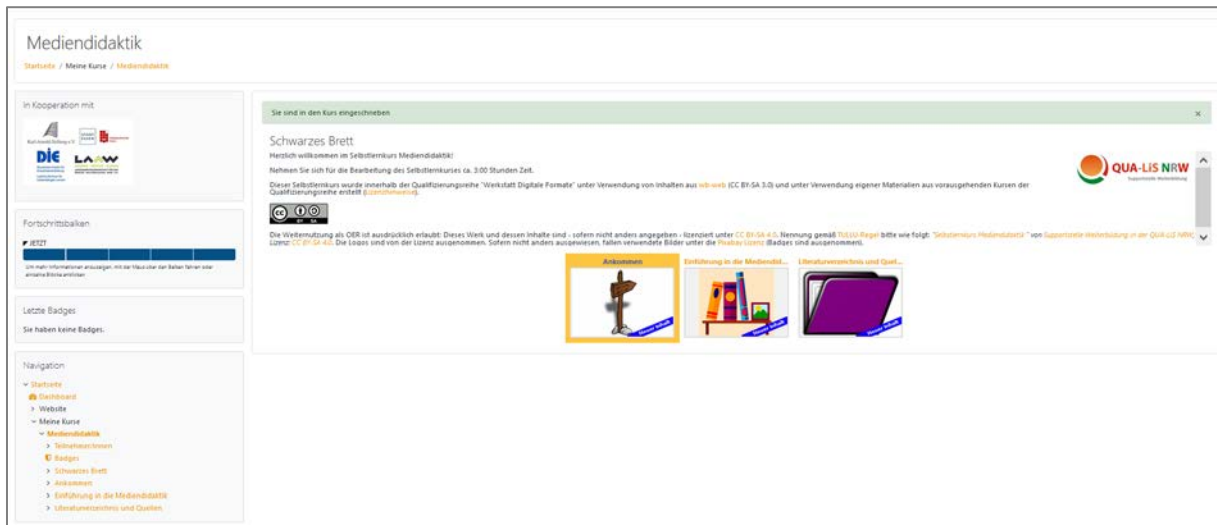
Mediendidaktik

Startseite / Meine Kurse / Mediendidaktik

In Kooperation mit

DIE LANW

Fortschrittsbalken

JETZT

Um mehr Informationen anzuzeigen, mit der Maus über den Balken fahren oder einzelne Blöcke anklicken

Letzte Badges

Sie haben keine Badges.

Navigation

Startseite
Dashboard
> Website
Meine Kurse
Mediendidaktik
> Teilnehmer/innen
Badges
> Schwarzes Brett
> Ankommen
> Einführung in die Mediendidaktik
> Literaturverzeichnis und Quellen

Sie sind in den Kurs eingeschrieben

×

Schwarzes Brett

Herzlich willkommen im Selbstlernkurs Mediendidaktik!

Nehmen Sie sich für die Bearbeitung des Selbstlernkurses ca. 3:00 Stunden Zeit.

Dieser Selbstlernkurs wurde innerhalb der Qualifizierungsreihe "Werkstatt Digitale Formate" unter Verwendung von Inhalten aus wb-web (CC BY-SA 3.0) und unter Verwendung eigener Materialien aus vorausgehenden Kursen der Qualifizierungsreihe erstellt (Lizenzhinweise).

QUA-LiS NRW

Die Weiternutzung als OER ist ausdrücklich erlaubt: Dieses Werk und dessen Inhalte sind - sofern nicht anders angegeben - lizenziert unter CC BY-SA 4.0. Nennung gemäß TULLU-Regel bitte wie folgt: "Selbstlernkurs Mediendidaktik" von Supportstelle Weiterbildung in der QUA-LiS NRW, Lizenz: CC BY-SA 4.0. Die Logos sind von der Lizenz ausgenommen. Sofern nicht anders ausgewiesen, fallen verwendete Bilder unter die Pixabay Lizenz (Badges sind ausgenommen).

Ankommen

Einführung in die Mediendid...

Literaturverzeichnis und Quel...